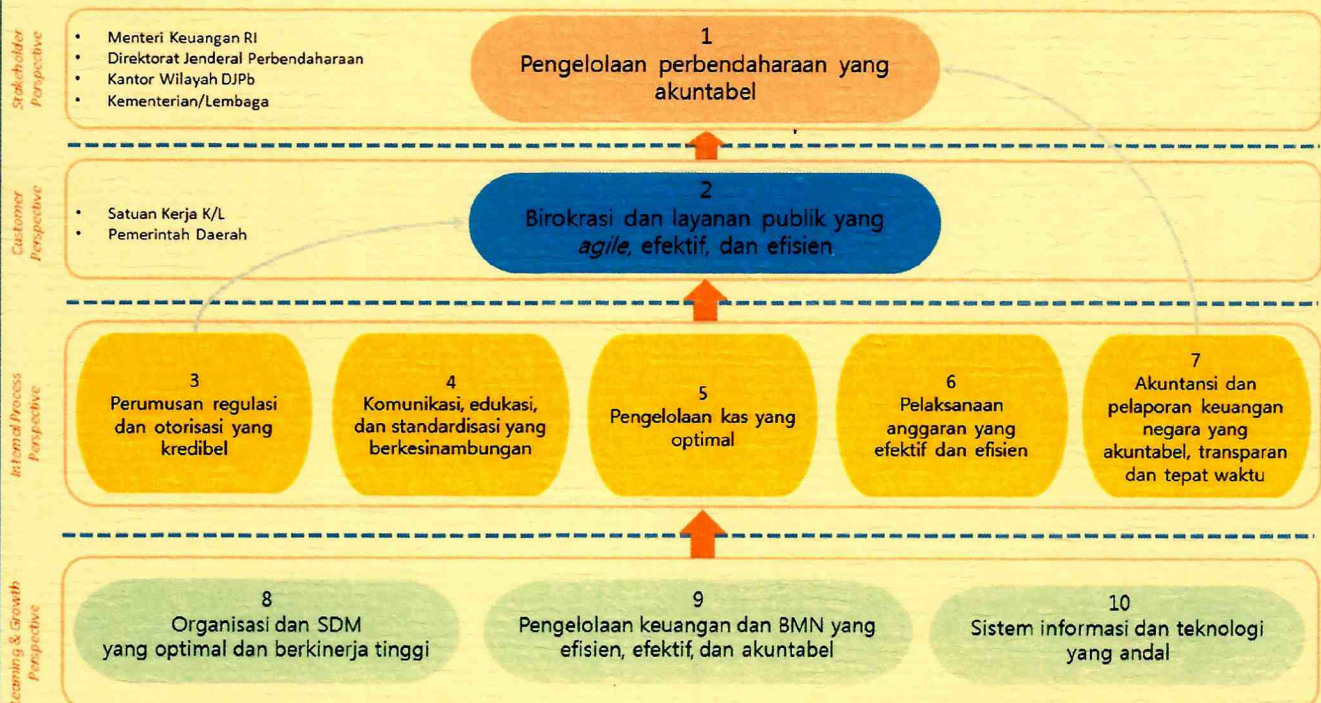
Stakeholder Perspective

- Menteri Keuangan RI
- Direktorat Jenderal Perbendaharaan
- Kantor Wilayah DJPb
- Kementerian/Lembaga

1
Pengelolaan perbendaharaan yang akuntabel

Customer Perspective

- Satuan Kerja K/L
- Pemerintah Daerah

2
Birokrasi dan layanan publik yang *agile*, efektif, dan efisien

Internal Process Perspective

3
Perumusan regulasi dan otorisasi yang kredibel

4
Komunikasi, edukasi, dan standardisasi yang berkesinambungan

5
Pengelolaan kas yang optimal

6
Pelaksanaan anggaran yang efektif dan efisien

7
Akuntansi dan pelaporan keuangan negara yang akuntabel, transparan dan tepat waktu

Learning & Growth Perspective

8
Organisasi dan SDM yang optimal dan berkinerja tinggi

9
Pengelolaan keuangan dan BMN yang efisien, efektif, dan akuntabel

10
Sistem informasi dan teknologi yang andal